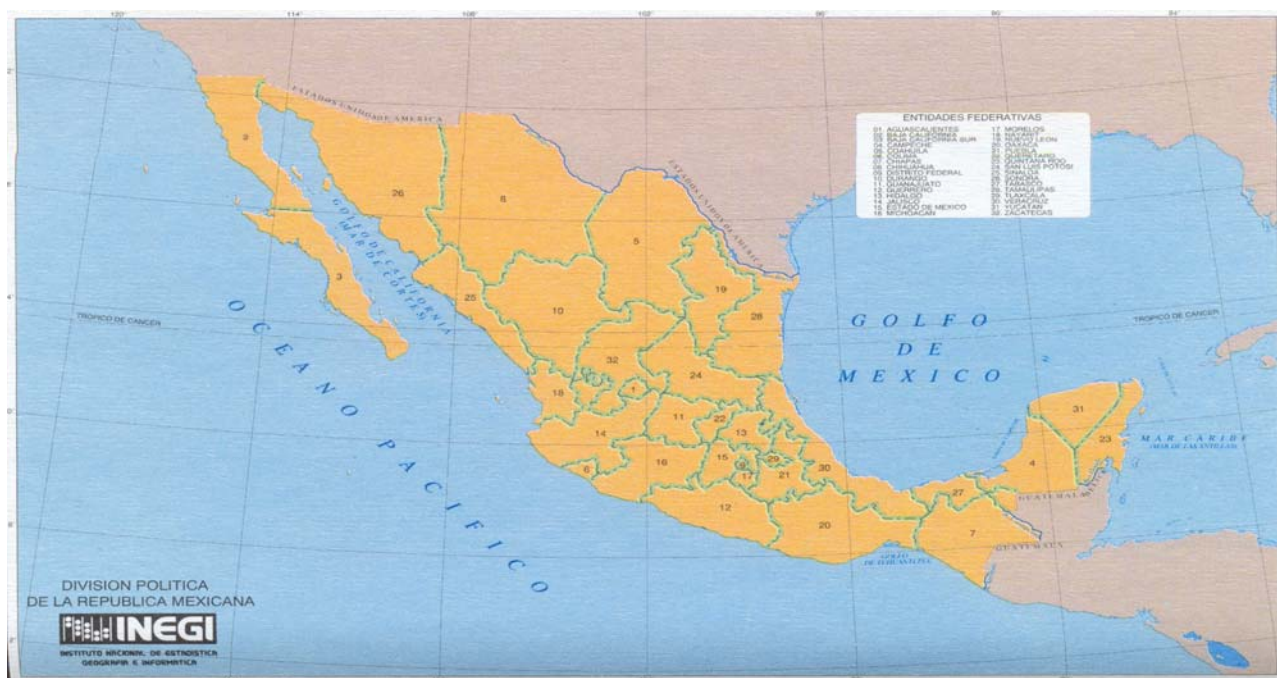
120° 114° 108° 102° 96° 90° 84°

ESTADOS UNIDOS DE AMERICA

ENTIDADES FEDERATIVAS

01 AGUASCALIENTES
02 BAJA CALIFORNIA
03 BAJA CALIFORNIA SUR
04 CAMPECHE
05 COAHUILA
06 COLIMA
07 CHIAPAS
08 CHIHUAHUA
09 DISTRITO FEDERAL
10 DURANGO
11 GUANAJUATO
12 GUERRERO
13 HIDALGO
14 JALISCO
15 ESTADO DE MEXICO
16 MICHOACAN
17 MORELOS
18 NAYARIT
19 NUEVO LEON
20 OAXACA
21 PUEBLA
22 QUERETARO
23 QUINTANA ROO
24 SAN LUIS POTOSI
25 SINALOA
26 SONORA
27 TABASCO
28 TAMAULIPAS
29 TLAXCALA
30 VERACRUZ
31 YUCATAN
32 ZACATECAS

2 26 8 5 3 25 10 19 28 32 1 24 18 11 22 13 14 15 9 29 17 21 30 6 16 12 20 27 7 31 23 4

GOLFO DE CALIFORNIA (MAR DE CORTES)

TROPICO DE CANCER

TROPICO DE CANCER

GOLFO DE MEXICO

OCEANO PACIFICO

MAR CARIBE (MAR DE LAS ANTILLAS)

GUATEMALA

GUATEMALA

GOLFO DE TEHUANTEPEC

DIVISION POLITICA DE LA REPUBLICA MEXICANA

INEGI
INSTITUTO NACIONAL DE ESTADISTICA GEOGRAFIA E INFORMATICA